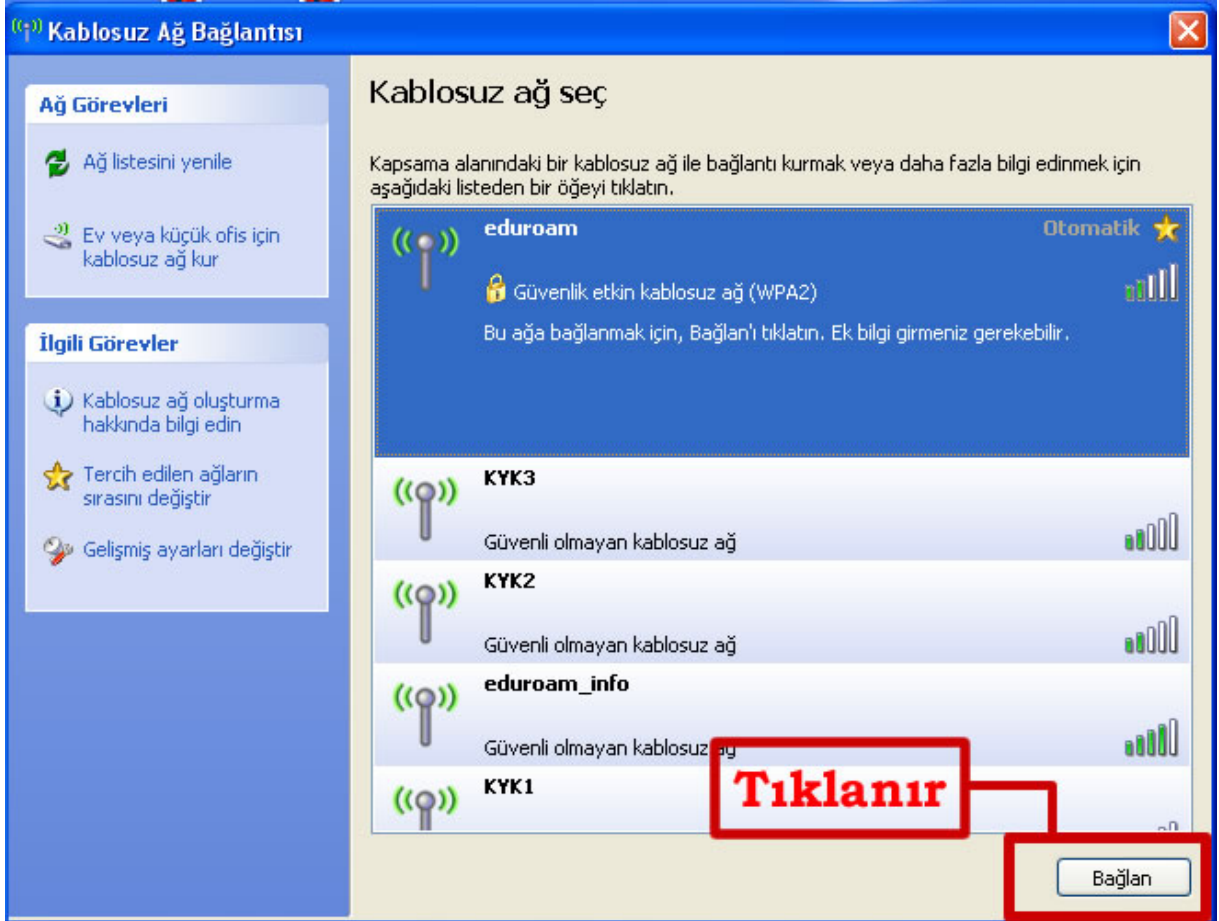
Kablosuz Ağ Bağlantısı

Ağ Görevleri

Ağ listesini yenile

Ev veya küçük ofis için kablosuz ağ kur

İlgili Görevler

Kablosuz ağ oluşturma hakkında bilgi edin

Tercih edilen ağların sırasını değiştir

Gelişmiş ayarları değiştir

Kablosuz ağ seç

Kapsama alanındaki bir kablosuz ağ ile bağlantı kurmak veya daha fazla bilgi edinmek için aşağıdaki listeden bir öğeyi tıklatın.

eduroam
Otomatik
Güvenlik etkin kablosuz ağ (WPA2)
Bu ağa bağlanmak için, Bağlan'ı tıklatın. Ek bilgi girmeniz gerekebilir.

KYK3
Güvenli olmayan kablosuz ağ

KYK2
Güvenli olmayan kablosuz ağ

eduroam_info
Güvenli olmayan kablosuz ağ

KYK1

Tıklanır

Bağlan